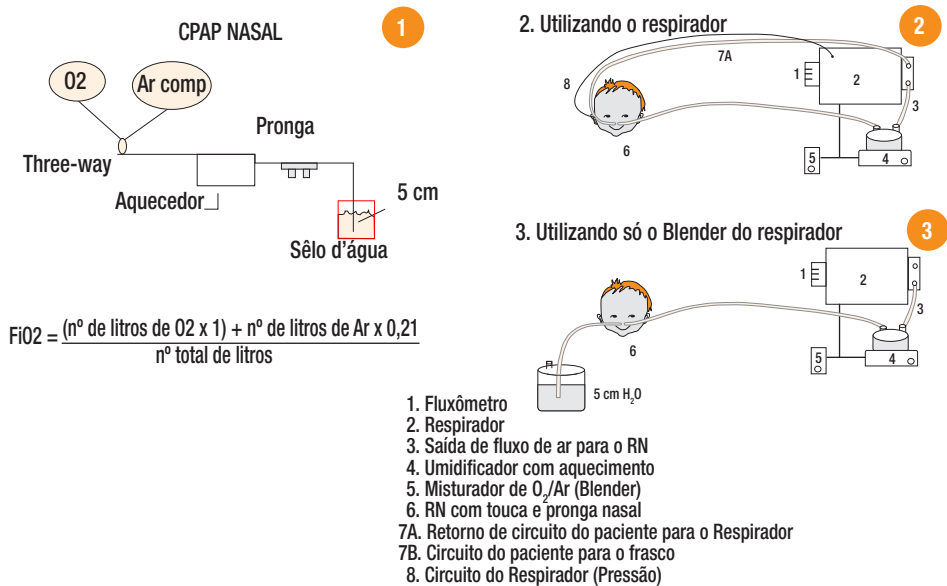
CPAP NASAL

1

O2

Ar comp

Three-way

Pronga

Aquecedor

5 cm

Sêlo d'água

$FiO2 = \frac{(\text{nº de litros de O2 x 1}) + \text{nº de litros de Ar x 0,21}}{\text{nº total de litros}}$

2. Utilizando o respirador

2

7A

8

1

2

3

5

4

6

3. Utilizando só o Blender do respirador

3

1

2

3

5

4

6

5 cm $H_2O$

1. Fluxômetro
2. Respirador
3. Saída de fluxo de ar para o RN
4. Umidificador com aquecimento
5. Misturador de $O_2$/Ar (Blender)
6. RN com touca e pronga nasal
7A. Retorno de circuito do paciente para o Respirador
7B. Circuito do paciente para o frasco
8. Circuito do Respirador (Pressão)